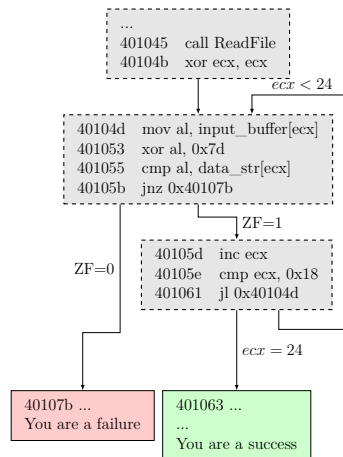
...
401045 call ReadFile
40104b xor ecx, ecx

$ecx < 24$

40104d mov al, input_buffer[ecx]
401053 xor al, 0x7d
401055 cmp al, data_str[ecx]
40105b jnz 0x40107b

ZF=1

ZF=0

40105d inc ecx
40105e cmp ecx, 0x18
401061 jl 0x40104d

$ecx = 24$

40107b ...
You are a failure

401063 ...
...
You are a success